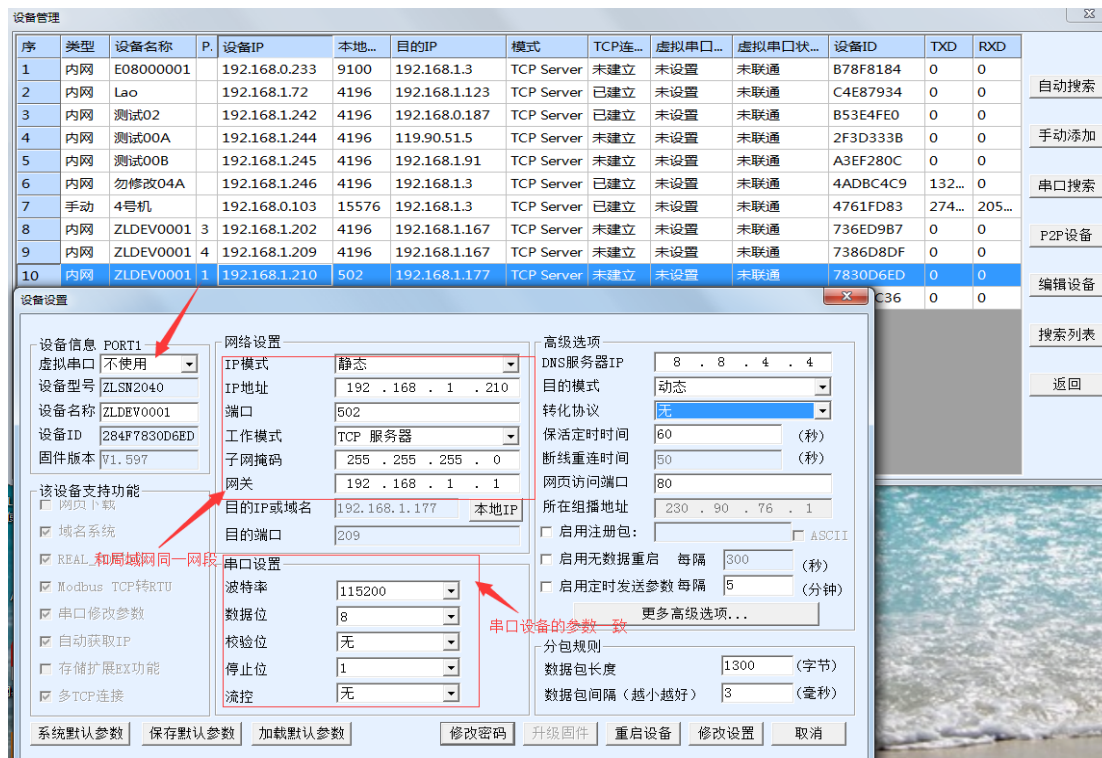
设备管理

| 序 | 类型 | 设备名称 | P. | 设备IP | 本地... | 目的IP | 模式 | TCP连... | 虚拟串口... | 虚拟串口状... | 设备ID | TXD | RXD |
|---|---|---|---|---|---|---|---|---|---|---|---|---|---|
| 1 | 内网 | E08000001 | | 192.168.0.233 | 9100 | 192.168.1.3 | TCP Server | 未建立 | 未设置 | 未联通 | B78F8184 | 0 | 0 |
| 2 | 内网 | Lao | | 192.168.1.72 | 4196 | 192.168.1.123 | TCP Server | 已建立 | 未设置 | 未联通 | C4E87934 | 0 | 0 |
| 3 | 内网 | 测试02 | | 192.168.1.242 | 4196 | 192.168.0.187 | TCP Server | 未建立 | 未设置 | 未联通 | B53E4FE0 | 0 | 0 |
| 4 | 内网 | 测试00A | | 192.168.1.244 | 4196 | 119.90.51.5 | TCP Server | 未建立 | 未设置 | 未联通 | 2F3D333B | 0 | 0 |
| 5 | 内网 | 测试00B | | 192.168.1.245 | 4196 | 192.168.1.91 | TCP Server | 未建立 | 未设置 | 未联通 | A3EF280C | 0 | 0 |
| 6 | 内网 | 勿修改04A | | 192.168.1.246 | 4196 | 192.168.1.3 | TCP Server | 已建立 | 未设置 | 未联通 | 4ADBC4C9 | 132... | 0 |
| 7 | 手动 | 4号机 | | 192.168.0.103 | 15576 | 192.168.1.3 | TCP Server | 已建立 | 未设置 | 未联通 | 4761FD83 | 274... | 205... |
| 8 | 内网 | ZLDEV0001 | 3 | 192.168.1.202 | 4196 | 192.168.1.167 | TCP Server | 未建立 | 未设置 | 未联通 | 736ED9B7 | 0 | 0 |
| 9 | 内网 | ZLDEV0001 | 4 | 192.168.1.209 | 4196 | 192.168.1.167 | TCP Server | 未建立 | 未设置 | 未联通 | 7386D8DF | 0 | 0 |
| 10 | 内网 | ZLDEV0001 | 1 | 192.168.1.210 | 502 | 192.168.1.177 | TCP Server | 未建立 | 未设置 | 未联通 | 7830D6ED | 0 | 0 |
| | | | | | | | | | | | C36 | 0 | 0 |

自动搜索
手动添加
串口搜索
P2P设备
编辑设备
搜索列表
返回

设备设置

设备信息 PORT1
虚拟串口 不使用
设备型号 ZLSN2040
设备名称 ZLDEV0001
设备ID 284F7830D6ED
固件版本 V1.597

该设备支持功能
网页下载
域名系统
REAL_
Modbus TCP转RTU
串口修改参数
自动获取IP
存储扩展EX功能
多TCP连接

和局域网同一网段

网络设置
IP模式 静态
IP地址 192 . 168 . 1 . 210
端口 502
工作模式 TCP 服务器
子网掩码 255 . 255 . 255 . 0
网关 192 . 168 . 1 . 1
目的IP或域名 192.168.1.177 本地IP
目的端口 209

串口设置
波特率 115200
数据位 8
校验位 无
停止位 1
流控 无

串口设备的参数一致

高级选项
DNS服务器IP 8 . 8 . 4 . 4
目的模式 动态
转化协议 无
保活定时时间 60 (秒)
断线重连时间 50 (秒)
网页访问端口 80
所在组播地址 230 . 90 . 76 . 1
启用注册包: ASCII
启用无数据重启 每隔 300 (秒)
启用定时发送参数 每隔 5 (分钟)
更多高级选项...

分包规则
数据包长度 1300 (字节)
数据包间隔(越小越好) 3 (毫秒)

系统默认参数 保存默认参数 加载默认参数 修改密码 升级固件 重启设备 修改设置 取消